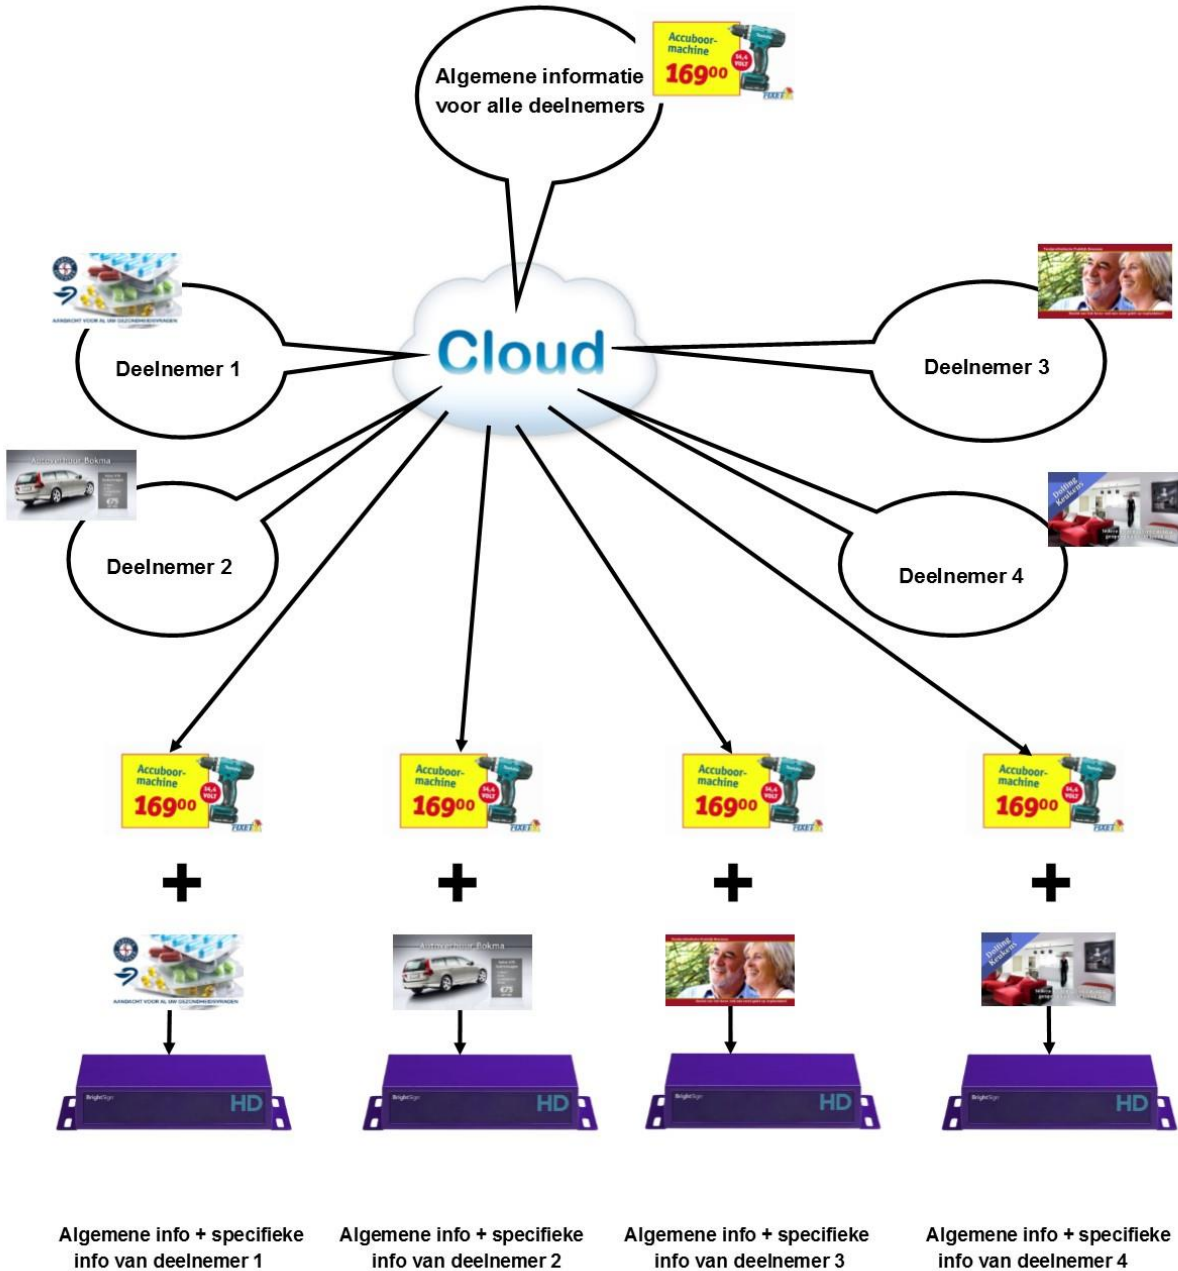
Algemene informatie voor alle deelnemers

Accuboor-machine 169⁰⁰ 14,4 VOLT FIXET

AANSICHT VOOR AL UW GEZONDHEIDSVRAGEN

Deelnemer 1

Cloud

Deelnemer 3

Autoverhuur Bokma

Deelnemer 2

Dolfing Keukens

Deelnemer 4

Accuboor-machine 169⁰⁰ 14,4 VOLT FIXET

Accuboor-machine 169⁰⁰ 14,4 VOLT FIXET

Accuboor-machine 169⁰⁰ 14,4 VOLT FIXET

Accuboor-machine 169⁰⁰ 14,4 VOLT FIXET

+

+

+

+

AANSICHT VOOR AL UW GEZONDHEIDSVRAGEN

Autoverhuur Bokma

€75

Dolfing Keukens

BrightSign HD

BrightSign HD

BrightSign HD

BrightSign HD

Algemene info + specifieke info van deelnemer 1

Algemene info + specifieke info van deelnemer 2

Algemene info + specifieke info van deelnemer 3

Algemene info + specifieke info van deelnemer 4